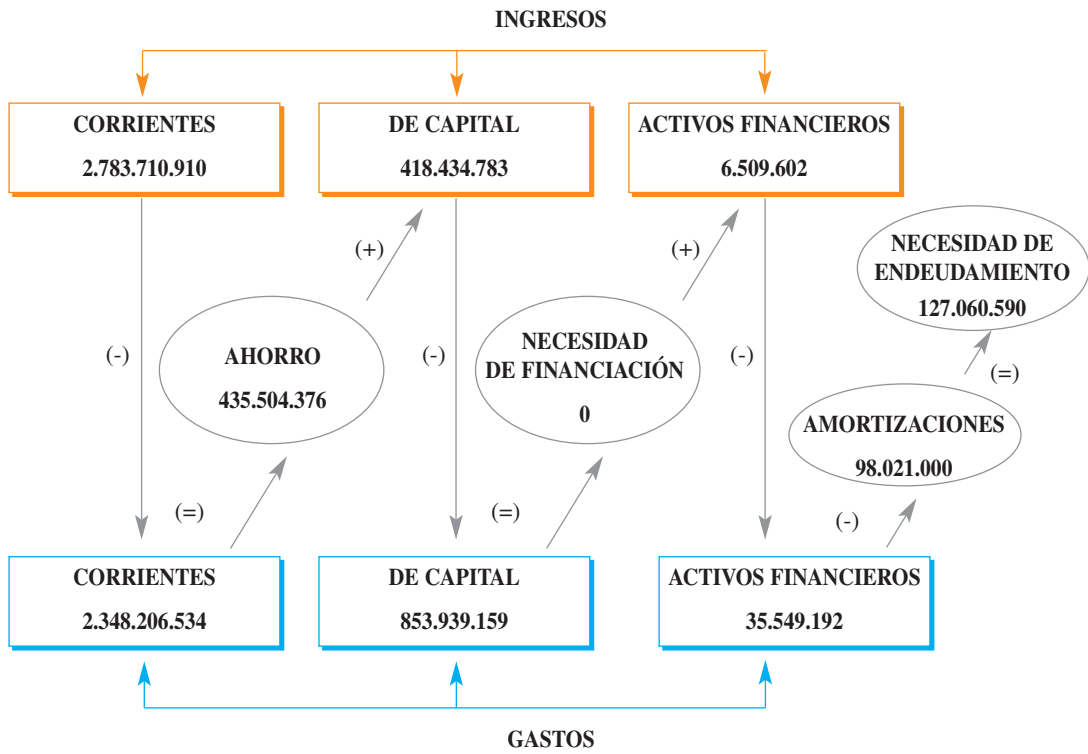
INGRESOS

CORRIENTES
2.783.710.910

DE CAPITAL
418.434.783

ACTIVOS FINANCIEROS
6.509.602

NECESIDAD DE ENDEUDAMIENTO
127.060.590

(+)

(+)

(-)

AHORRO
435.504.376

(-)

NECESIDAD DE FINANCIACIÓN
0

(-)

(=)

AMORTIZACIONES
98.021.000

(=)

(=)

(-)

CORRIENTES
2.348.206.534

DE CAPITAL
853.939.159

ACTIVOS FINANCIEROS
35.549.192

GASTOS